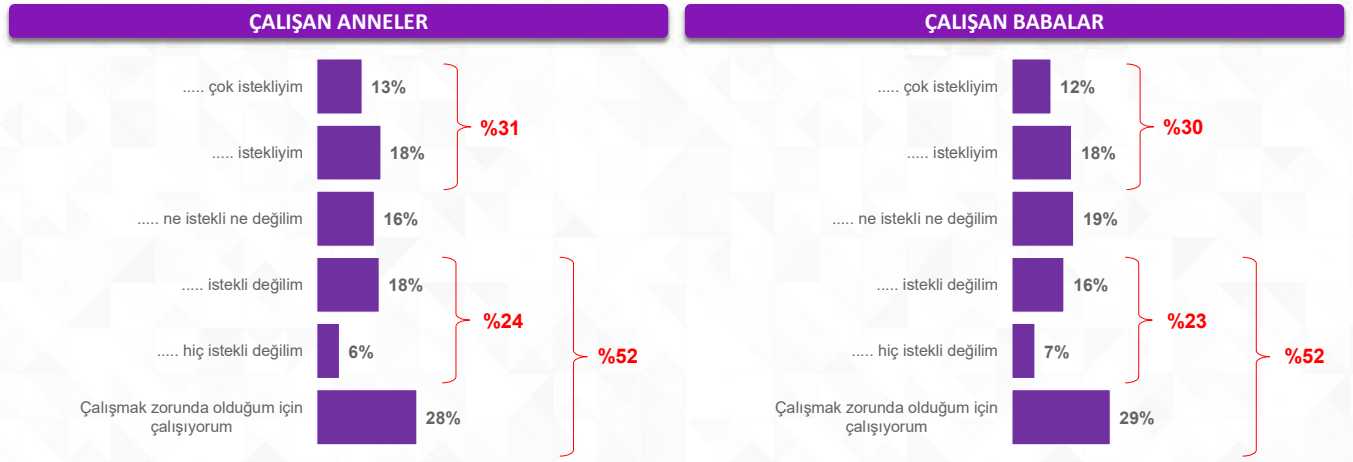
ÇALIŞAN ANNELER

..... çok istekliyim 13%
..... istekliyim 18%
%31
..... ne istekli ne değilim 16%
..... istekli değilim 18%
..... hiç istekli değilim 6%
%24
Çalışmak zorunda olduğum için çalışıyorum 28%
%52

ÇALIŞAN BABALAR

..... çok istekliyim 12%
..... istekliyim 18%
%30
..... ne istekli ne değilim 19%
..... istekli değilim 16%
..... hiç istekli değilim 7%
%23
Çalışmak zorunda olduğum için çalışıyorum 29%
%52